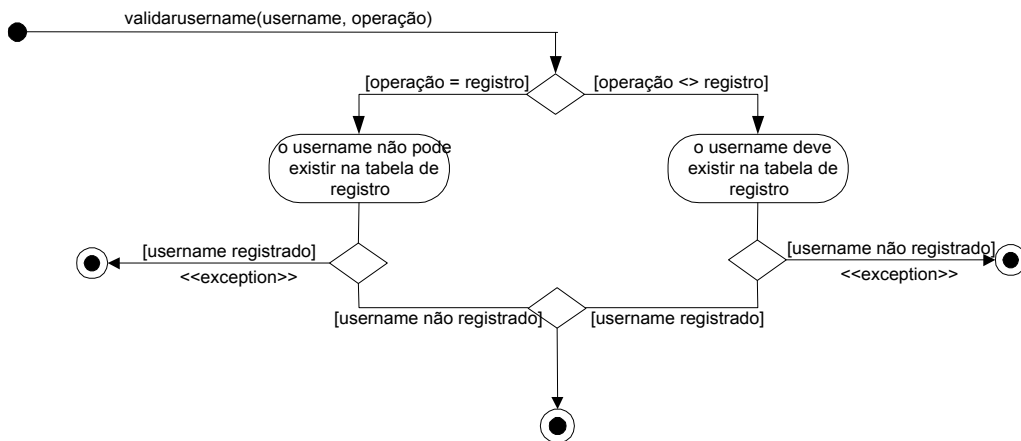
validarusername(username, operação)

[operação = registro]

[operação <> registro]

o username não pode existir na tabela de registro

o username deve existir na tabela de registro

[username registrado]

<<exception>>

[username não registrado]

<<exception>>

[username não registrado]

[username registrado]